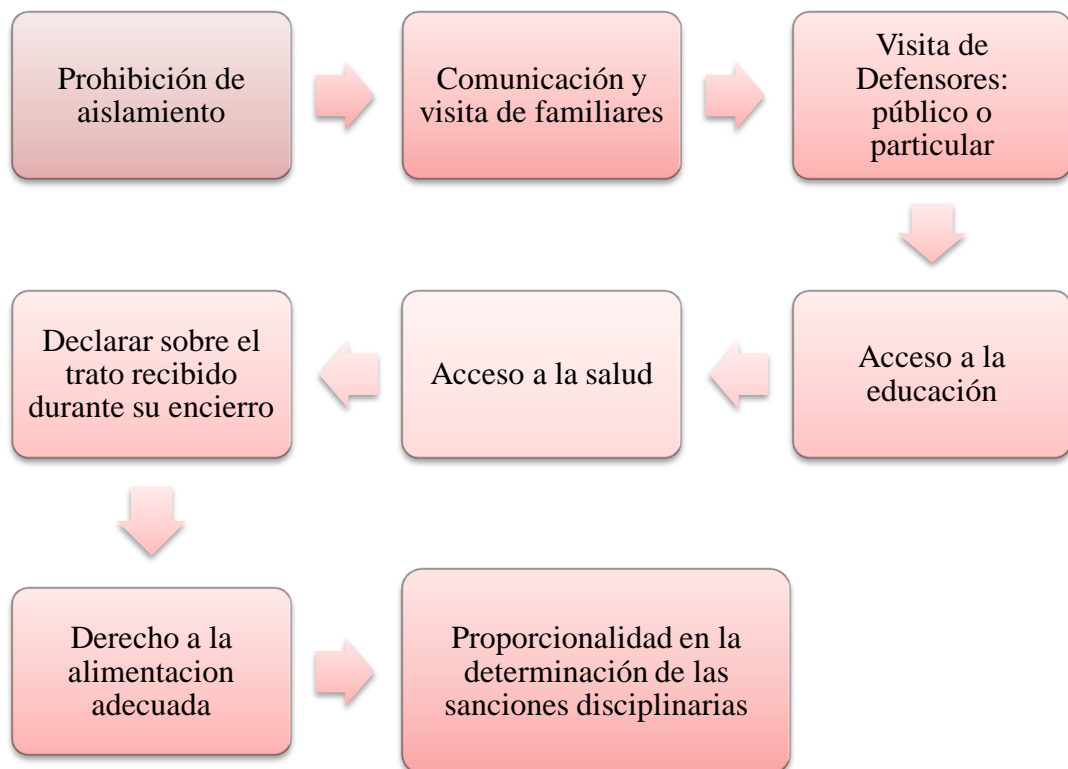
Prohibición de aislamiento

Comunicación y visita de familiares

Visita de Defensores: público o particular

Acceso a la educación

Acceso a la salud

Declarar sobre el trato recibido durante su encierro

Derecho a la alimentacion adecuada

Proporcionalidad en la determinación de las sanciones disciplinarias